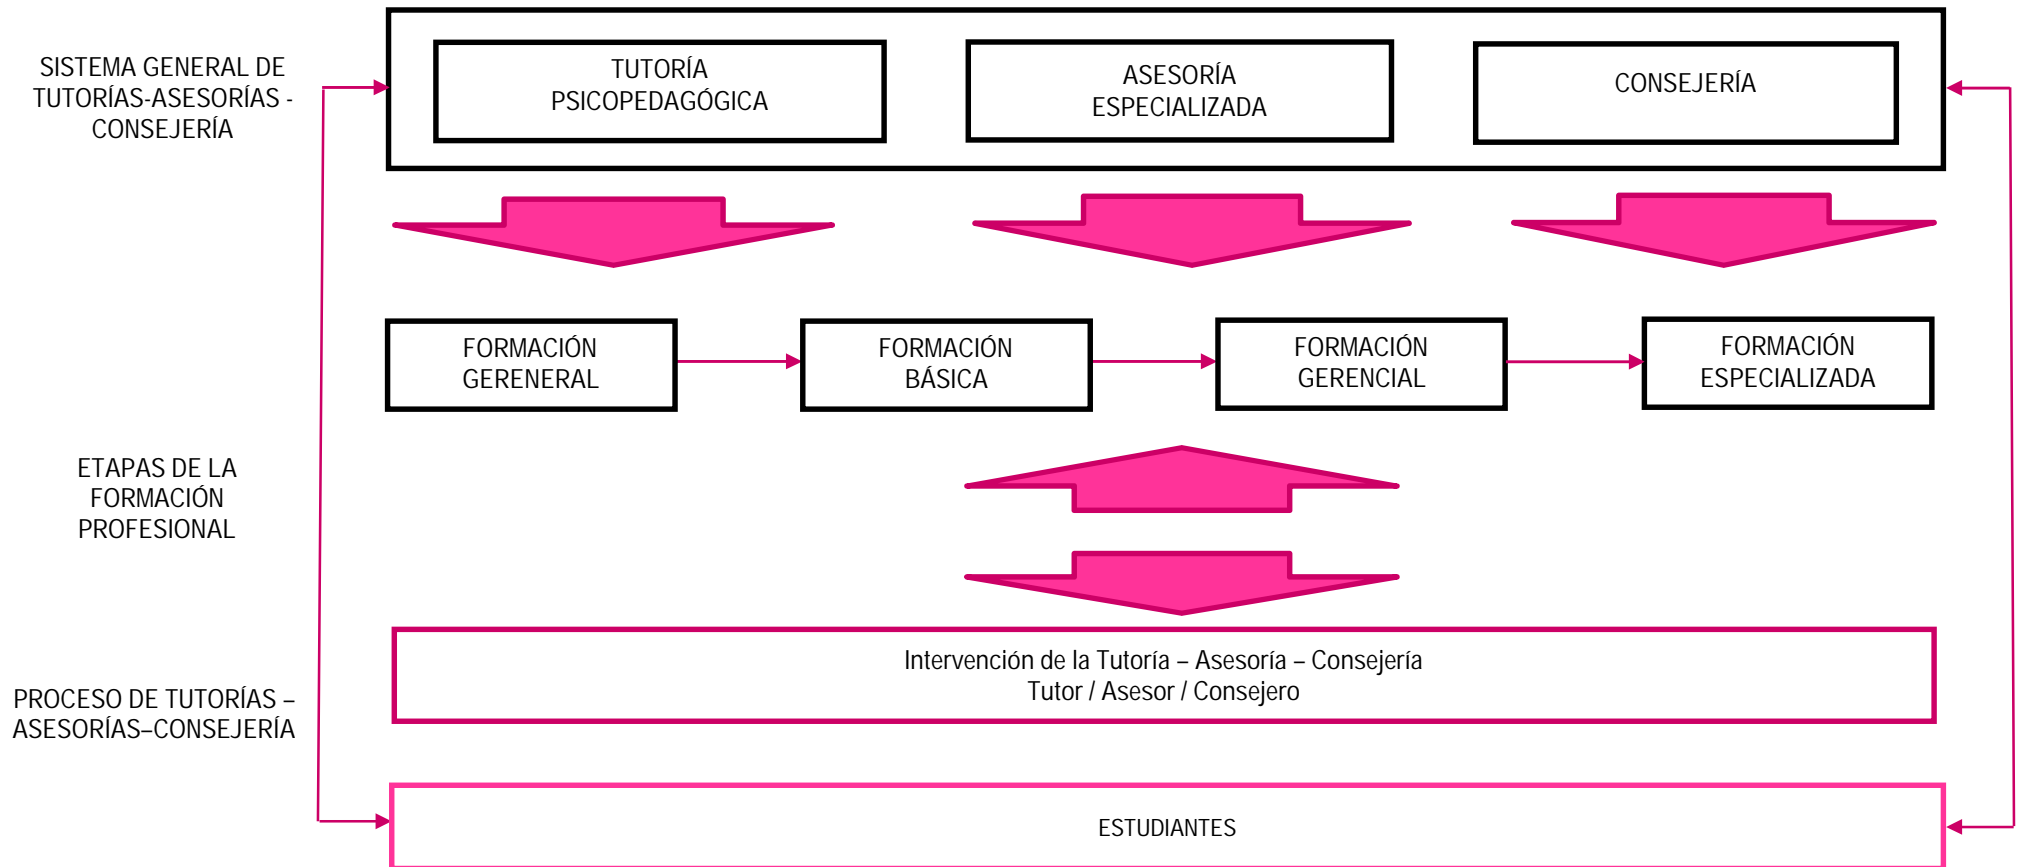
SISTEMA GENERAL DE TUTORÍAS-ASESORÍAS - CONSEJERÍA

TUTORÍA PSICOPEDAGÓGICA

ASESORÍA ESPECIALIZADA

CONSEJERÍA

FORMACIÓN GERENERAL

FORMACIÓN BÁSICA

FORMACIÓN GERENCIAL

FORMACIÓN ESPECIALIZADA

ETAPAS DE LA FORMACIÓN PROFESIONAL

Intervención de la Tutoría – Asesoría – Consejería
Tutor / Asesor / Consejero

PROCESO DE TUTORÍAS – ASESORÍAS–CONSEJERÍA

ESTUDIANTES